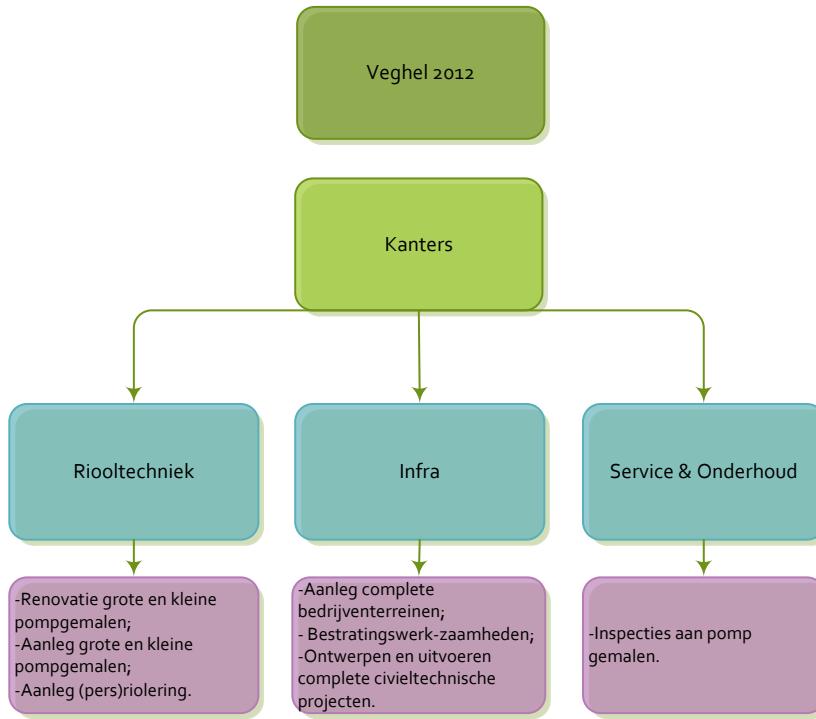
Veghel 2012

Kanters

Riooltechniek

Infra

Service & Onderhoud

-Renovatie grote en kleine pompgemalen;
-Aanleg grote en kleine pompgemalen;
-Aanleg (pers)riolering.

-Aanleg complete bedrijventerreinen;
- Bestratingswerk-zaamheden;
-Ontwerpen en uitvoeren complete civieltechnische projecten.

-Inspecties aan pomp gemalen.